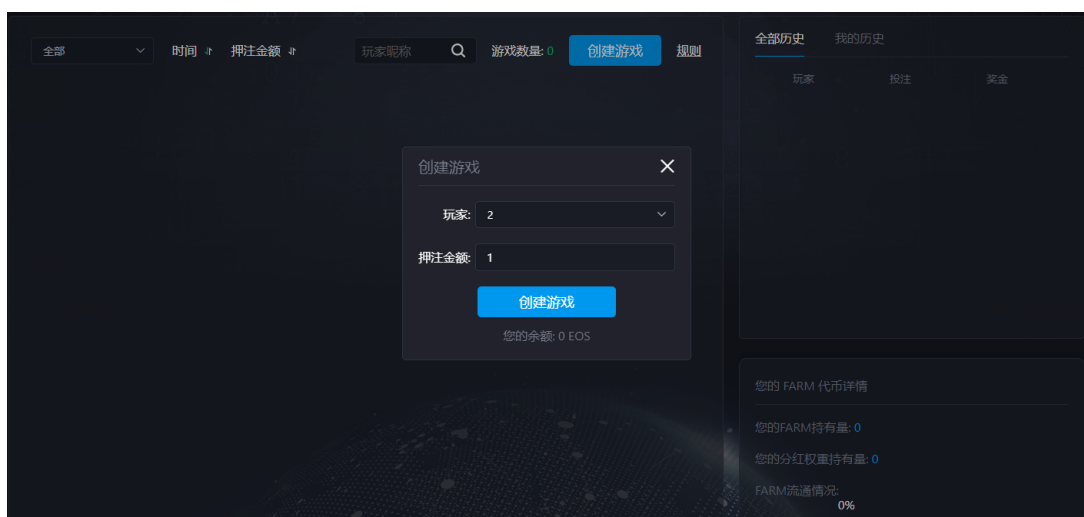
全部
时间 押注金额
玩家昵称
游戏数量: 0
创建游戏
规则

全部历史 我的历史
玩家 投注 奖金

创建游戏
玩家: 2
押注金额: 1
创建游戏
您的余额: 0 EOS

您的 FARM 代币详情
您的FARM持有量: 0
您的分红权重持有量: 0
FARM流通情况:
0%